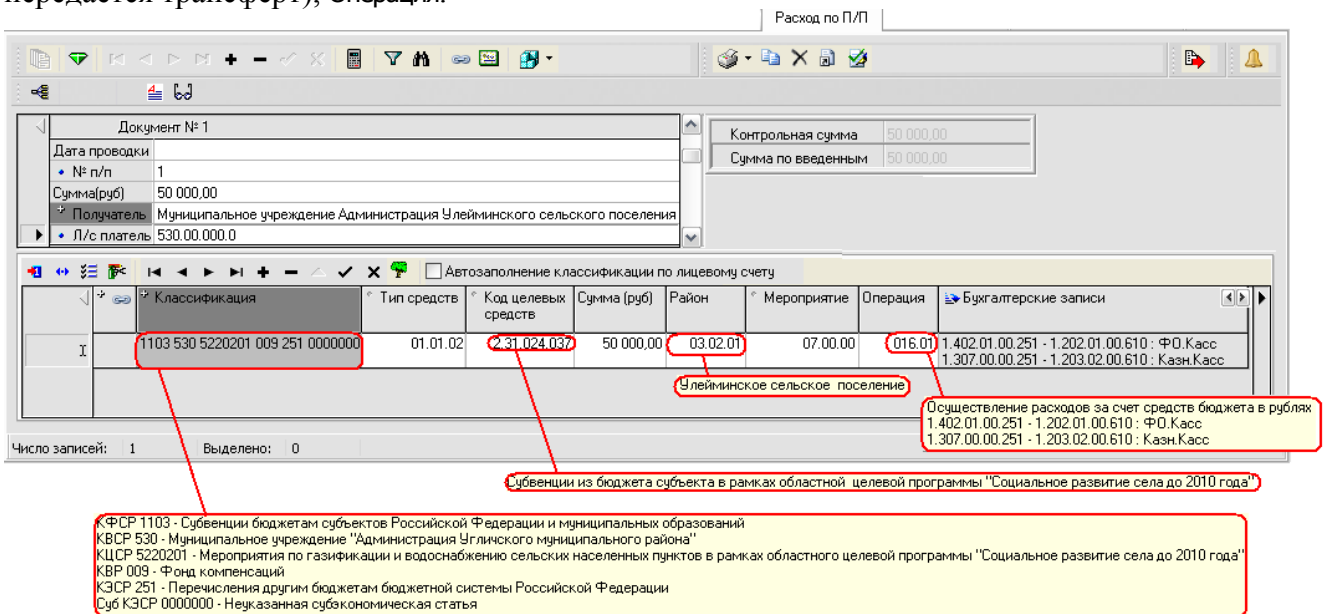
передается трансферт), Операция.

Расход по П/П

Документ № 1
Дата проводки
• № п/п 1
Сумма(руб) 50 000,00
Получатель Муниципальное учреждение Администрация Улейминского сельского поселения
• Л/с платель 530.00.000.0

Контрольная сумма 50 000,00
Сумма по введенным 50 000,00

Автозаполнение классификации по лицевому счету

| Классификация | Тип средств | Код целевых средств | Сумма (руб) | Район | Мероприятие | Операция | Бухгалтерские записи |
|---|---|---|---|---|---|---|---|
| 1103 530 5220201 009 251 0000000 | 01.01.02 | 2.31.024.037 | 50 000,00 | 03.02.01 | 07.00.00 | 016.01 | 1.402.01.00.251 - 1.202.01.00.610 : ФО.Касс 1.307.00.00.251 - 1.203.02.00.610 : Казн.Касс |

Улейминское сельское поселение

Осуществление расходов за счет средств бюджета в рублях
1.402.01.00.251 - 1.202.01.00.610 : ФО.Касс
1.307.00.00.251 - 1.203.02.00.610 : Казн.Касс

Число записей: 1 Выделено: 0

Субвенции из бюджета субъекта в рамках областной целевой программы "Социальное развитие села до 2010 года"

КФСР 1103 - Субвенции бюджетам субъектов Российской Федерации и муниципальных образований
КВСР 530 - Муниципальное учреждение "Администрация Угличского муниципального района"
КЦСР 5220201 - Мероприятия по газификации и водоснабжению сельских населенных пунктов в рамках областного целевой программы "Социальное развитие села до 2010 года"
КВР 009 - Фонд компенсаций
КЭСР 251 - Перечисления другим бюджетам бюджетной системы Российской Федерации
Суб КЭСР 0000000 - Неуказанная субэкономическая статья